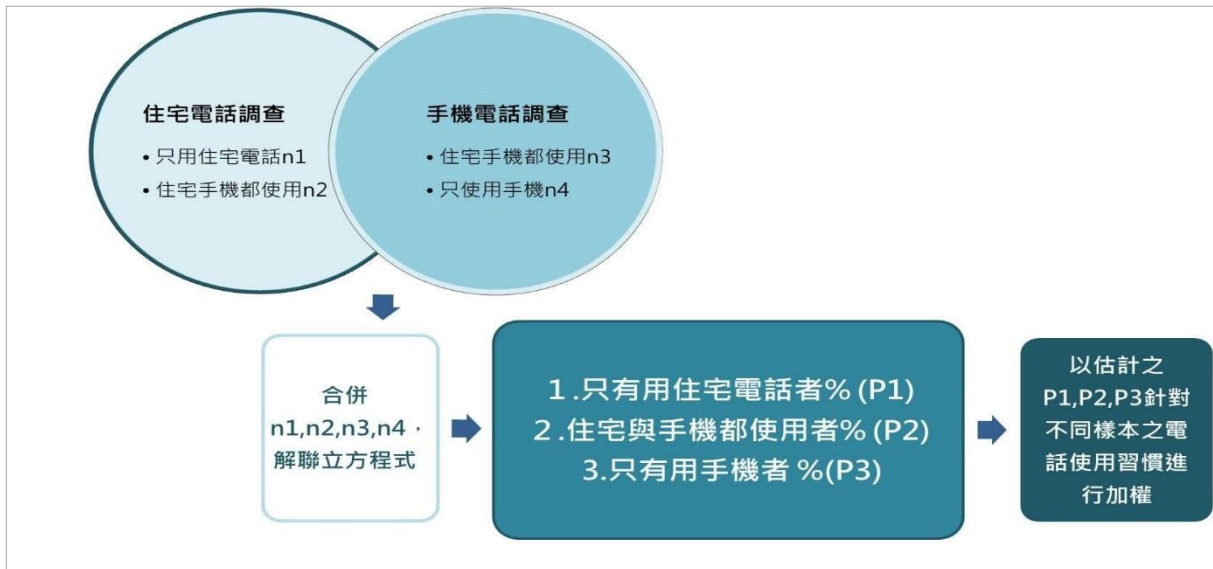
住宅電話調查
• 只用住宅電話n1
• 住宅手機都使用n2

手機電話調查
• 住宅手機都使用n3
• 只使用手機n4

合併 n1,n2,n3,n4， 解聯立方程式

1.只有用住宅電話者% (P1)
2.住宅與手機都使用者% (P2)
3.只有用手機者 %(P3)

以估計之 P1,P2,P3針對不同樣本之電話使用習慣進行加權